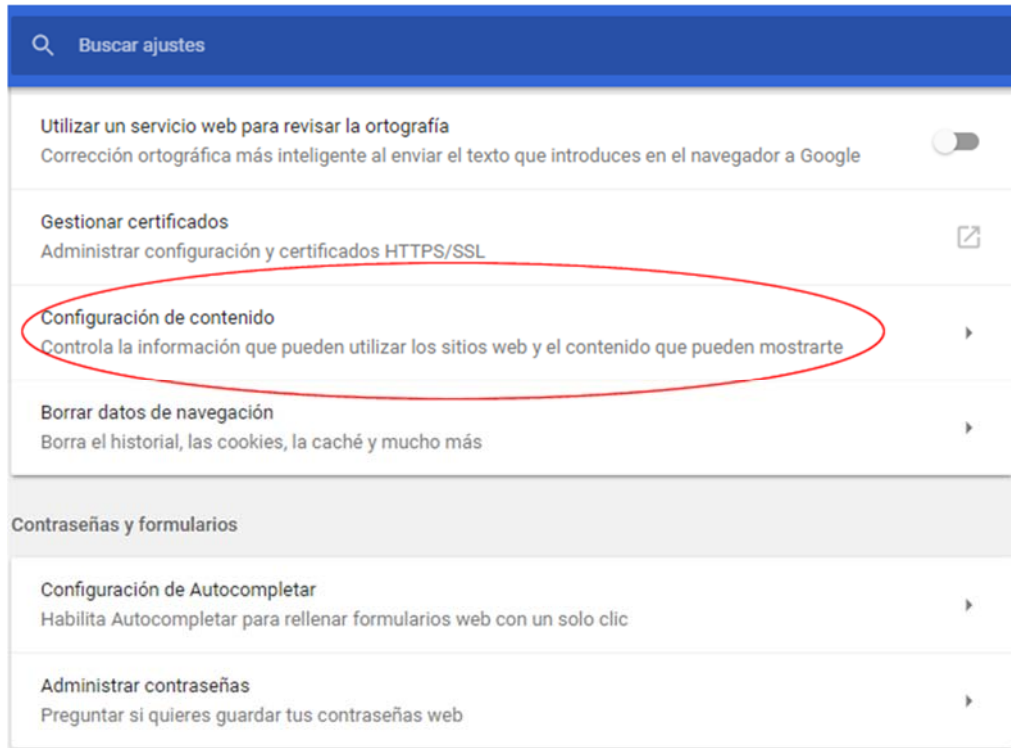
Buscar ajustes

Utilizar un servicio web para revisar la ortografía
Corrección ortográfica más inteligente al enviar el texto que introduces en el navegador a Google

Gestionar certificados
Administrar configuración y certificados HTTPS/SSL

Configuración de contenido
Controla la información que pueden utilizar los sitios web y el contenido que pueden mostrarte

Borrar datos de navegación
Borra el historial, las cookies, la caché y mucho más

Contraseñas y formularios

Configuración de Autocompletar
Habilita Autocompletar para rellenar formularios web con un solo clic

Administrar contraseñas
Preguntar si quieres guardar tus contraseñas web